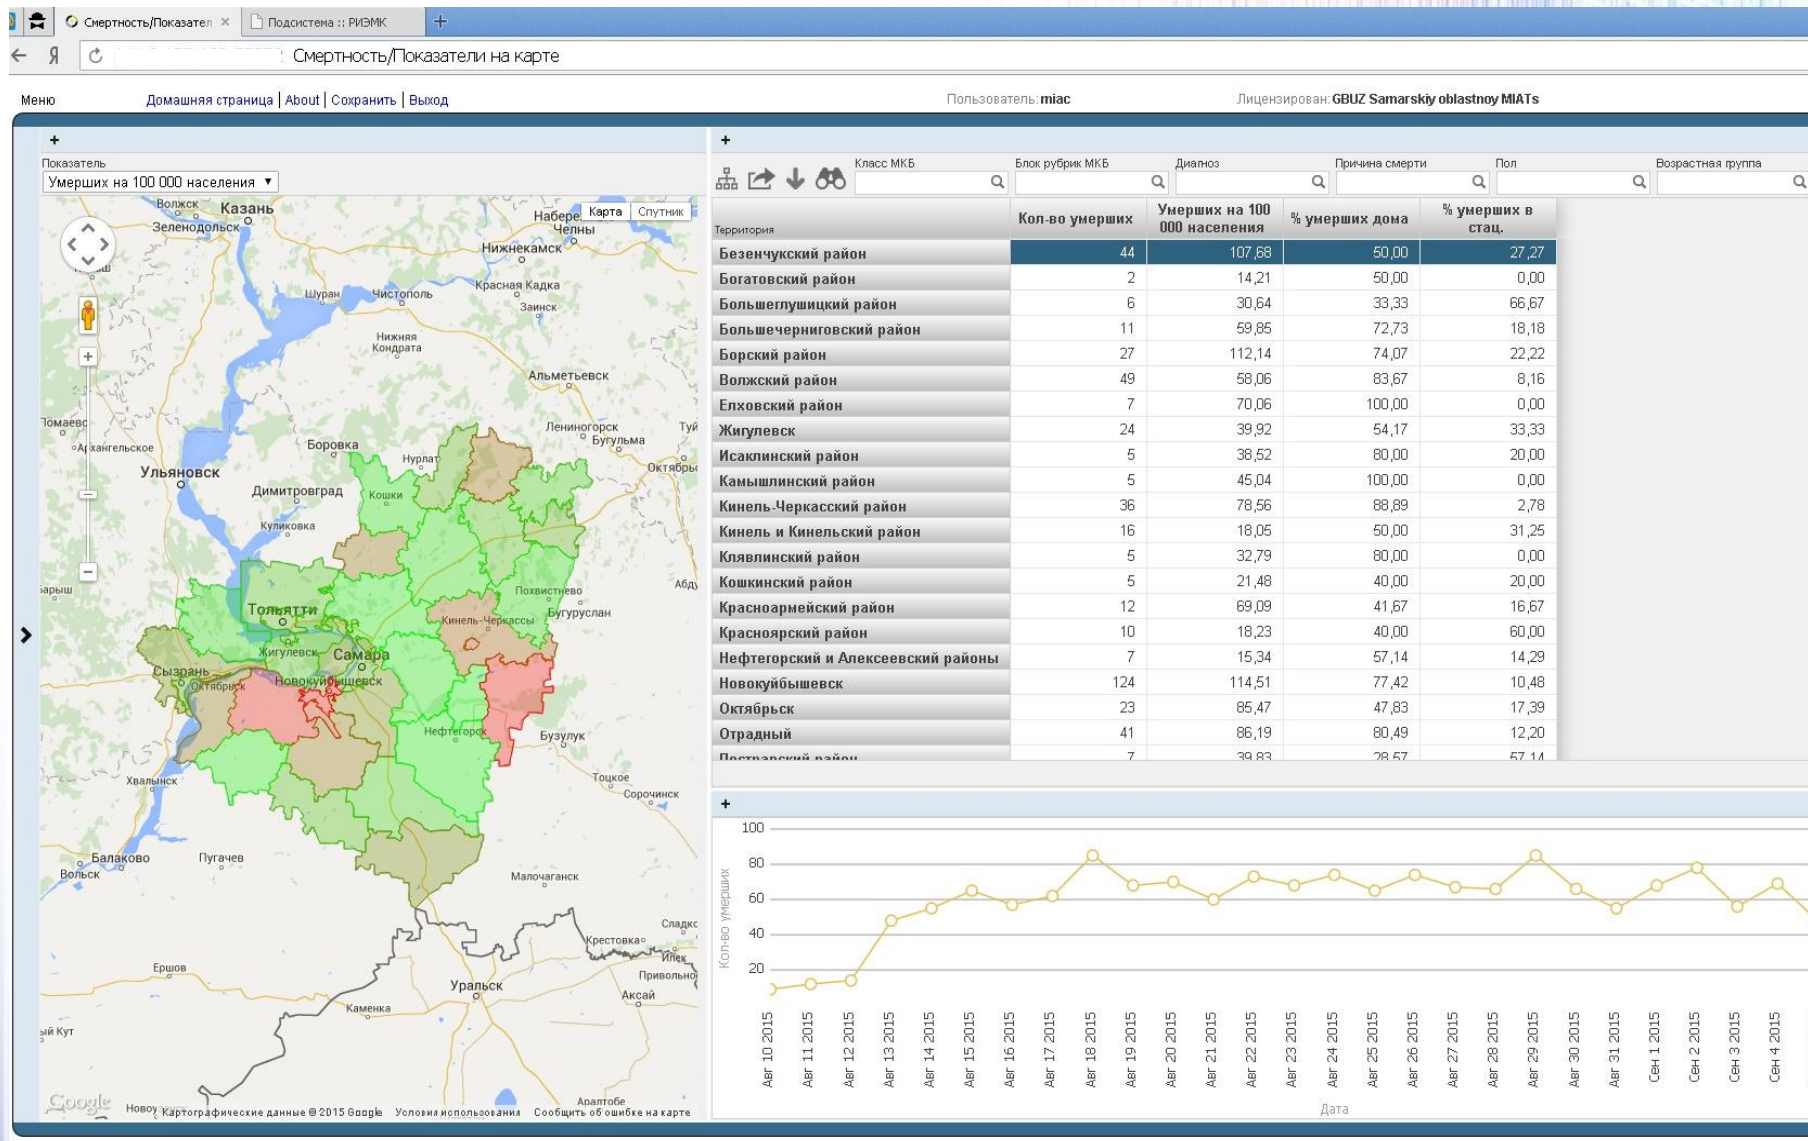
Смертность/Показател × Подсистема :: РИЭМК

Смертность/Показатели на карте

Меню Домашняя страница | About | Сохранить | Выход Пользователь: miac Лицензирован: GBUZ Samarskiy oblastnoy MIATs

Показатель
Умерших на 100 000 населения

Карта Спутник

Волжск Казань Зеленодольск Набережные Челны Нижнекамск Шуран Чистополь Красная Кадка Заинск Нижняя Кондрата Альметьевск Лениногорск Бугульма Ломаево Архангельское Боровка Нурлат Октябрьский Ульяновск Димитровград Кошки Куликовка Похвистнево Бугуруслан Тольятти Кинель-Черкассы Жигулевск Самара Сызрань Октябрьск Новокуйбышевск Нефтегорск Бузулук Хвалынск Тоцкое Сорочинск Балаково Вольск Пугачев Малочаганск Сладкое Крестовка Илек Ершов Привольное Уральск Аксай Каменка Кут Google Новоузенск Картографические данные ©2015 Google Условия использования Сообщить об ошибке на карте Арапт

Класс МКБ Блок рубрик МКБ Диагноз Причина смерти Пол Возрастная группа

| Территория | Кол-во умерших | Умерших на 100 000 населения | % умерших дома | % умерших в стац. |
|---|---|---|---|---|
| Безенчукский район | 44 | 107,68 | 50,00 | 27,27 |
| Богатовский район | 2 | 14,21 | 50,00 | 0,00 |
| Большеглушицкий район | 6 | 30,64 | 33,33 | 66,67 |
| Большечерниговский район | 11 | 59,85 | 72,73 | 18,18 |
| Борский район | 27 | 112,14 | 74,07 | 22,22 |
| Волжский район | 49 | 58,06 | 83,67 | 8,16 |
| Елховский район | 7 | 70,06 | 100,00 | 0,00 |
| Жигулевск | 24 | 39,92 | 54,17 | 33,33 |
| Исаклинский район | 5 | 38,52 | 80,00 | 20,00 |
| Камышлинский район | 5 | 45,04 | 100,00 | 0,00 |
| Кинель-Черкасский район | 36 | 78,56 | 88,89 | 2,78 |
| Кинель и Кинельский район | 16 | 18,05 | 50,00 | 31,25 |
| Клявлинский район | 5 | 32,79 | 80,00 | 0,00 |
| Кошкинский район | 5 | 21,48 | 40,00 | 20,00 |
| Красноармейский район | 12 | 69,09 | 41,67 | 16,67 |
| Красноярский район | 10 | 18,23 | 40,00 | 60,00 |
| Нефтегорский и Алексеевский районы | 7 | 15,34 | 57,14 | 14,29 |
| Новокуйбышевск | 124 | 114,51 | 77,42 | 10,48 |
| Октябрьск | 23 | 85,47 | 47,83 | 17,39 |
| Отрадный | 41 | 86,19 | 80,49 | 12,20 |
| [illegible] | 7 | 39,83 | 28,57 | 57,14 |

100 80 60 40 20
Кол-во умерших
Авг 10 2015 Авг 11 2015 Авг 12 2015 Авг 13 2015 Авг 14 2015 Авг 15 2015 Авг 16 2015 Авг 17 2015 Авг 18 2015 Авг 19 2015 Авг 20 2015 Авг 21 2015 Авг 22 2015 Авг 23 2015 Авг 24 2015 Авг 25 2015 Авг 26 2015 Авг 27 2015 Авг 28 2015 Авг 29 2015 Авг 30 2015 Авг 31 2015 Сен 1 2015 Сен 2 2015 Сен 3 2015 Сен 4 2015
Дата